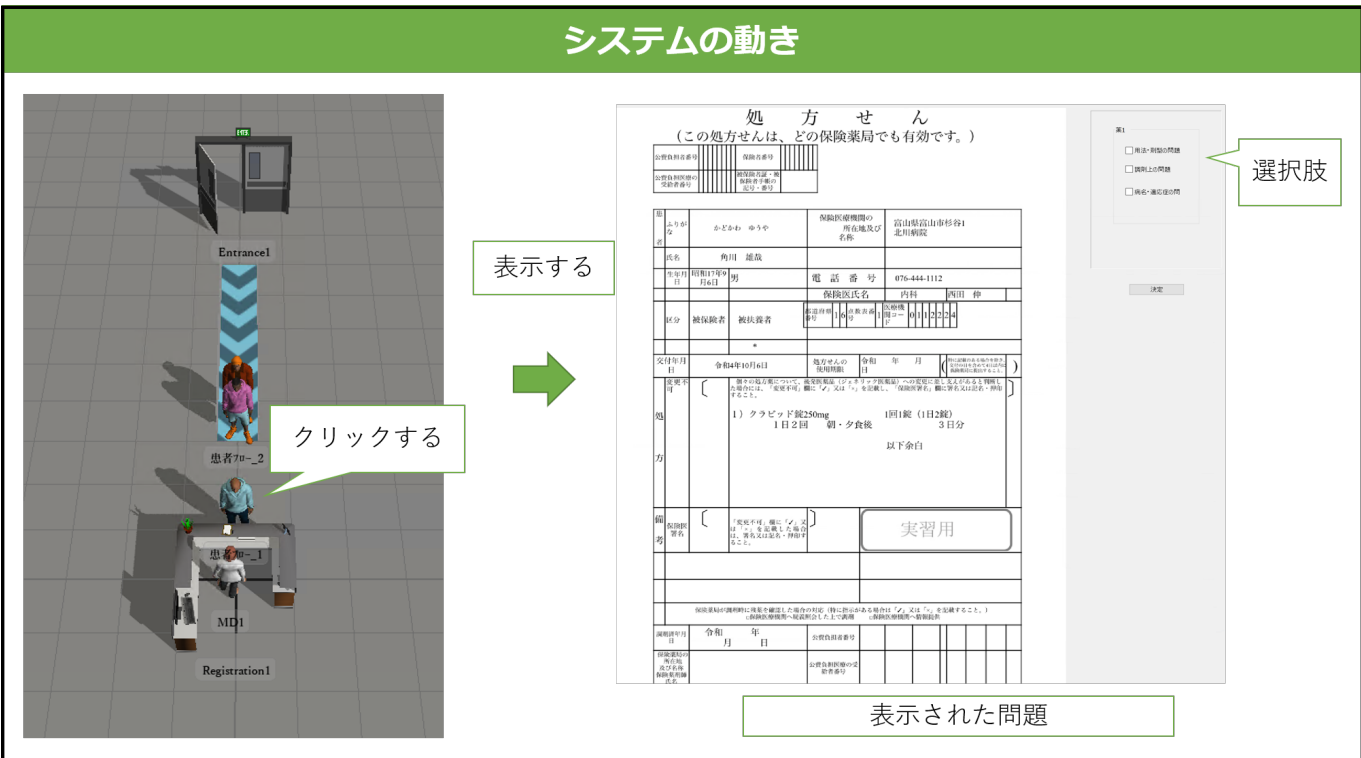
システムの動き

Entrance1

患者ﾌﾛｰ_2

クリックする

患者ﾌﾛｰ_1

MD1

Registration1

表示する

処　方　せ　ん
（この処方せんは、どの保険薬局でも有効です。）

公費負担者番号
保険者番号
公費負担医療の受給者番号
被保険者証・被保険者手帳の記号・番号

患者
ふりがな　かどかわ　ゆうや
氏名　角川　雄哉
生年月日　昭和17年9月6日　男
区分　被保険者　被扶養者

保険医療機関の所在地及び名称　富山県富山市杉谷1　北川病院
電話番号　076-444-1112
保険医氏名　内科　西田　伸
都道府県番号　1 6　点数表番号　1　医療機関コード　0 1 1 2 2 2 4

交付年月日　令和4年10月6日
処方せんの使用期間　令和　年　月　日

処方
変更不可
個々の処方薬について、後発医薬品（ジェネリック医薬品）への変更に差し支えがあると判断した場合には、「変更不可」欄に「✓」又は「×」を記載し、「保険医署名」欄に署名又は記名・押印すること。
1）クラビッド錠250mg　1回1錠（1日2錠）
1日2回　朝・夕食後　3日分
以下余白

備考
保険医署名
「変更不可」欄に「✓」又は「×」を記載した場合は、署名又は記名・押印すること。
実習用

保険薬局が調剤時に残薬を確認した場合の対応（特に指示がある場合は「✓」又は「×」を記載すること。）
□保険医療機関へ疑義照会した上で調剤　□保険医療機関へ情報提供

調剤済年月日　令和　年　月　日
公費負担者番号
保険薬局の所在地及び名称保険薬剤師氏名
公費負担医療の受給者番号

薬1
用法・用量の問題
調剤上の問題
病名・適応症の問題
決定

選択肢

表示された問題